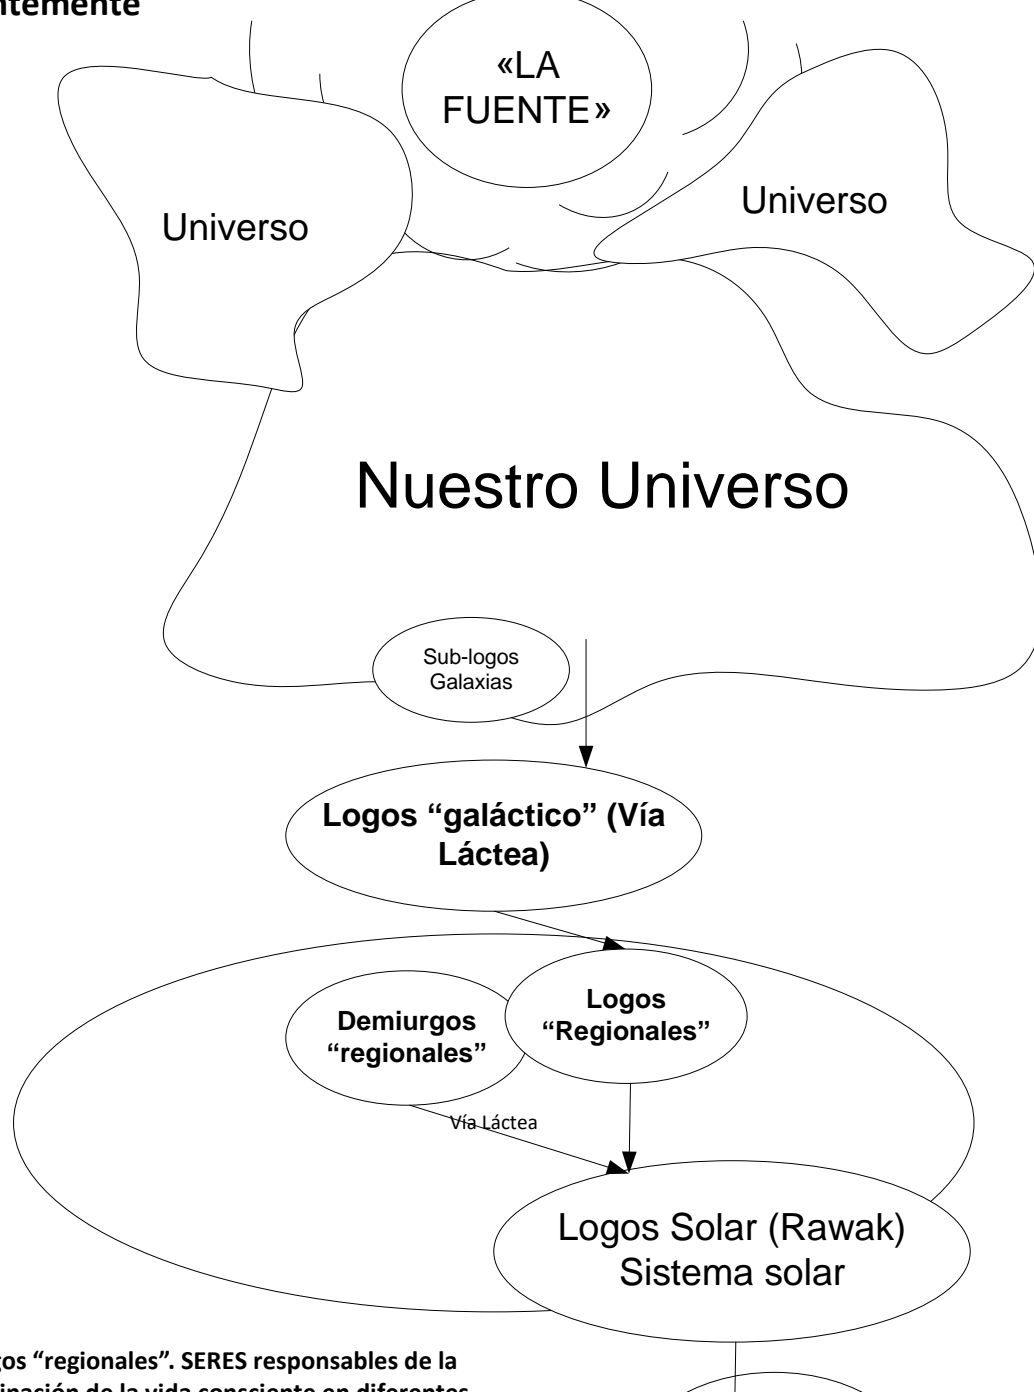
ntemente

«LA FUENTE»

Universo

Universo

Nuestro Universo

Sub-logos Galaxias

Logos "galáctico" (Vía Láctea)

Demiurgos "regionales"

Logos "Regionales"

Vía Láctea

Logos Solar (Rawak) Sistema solar

gos "regionales". SERES responsables de la
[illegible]nación de la vida consciente en diferentes